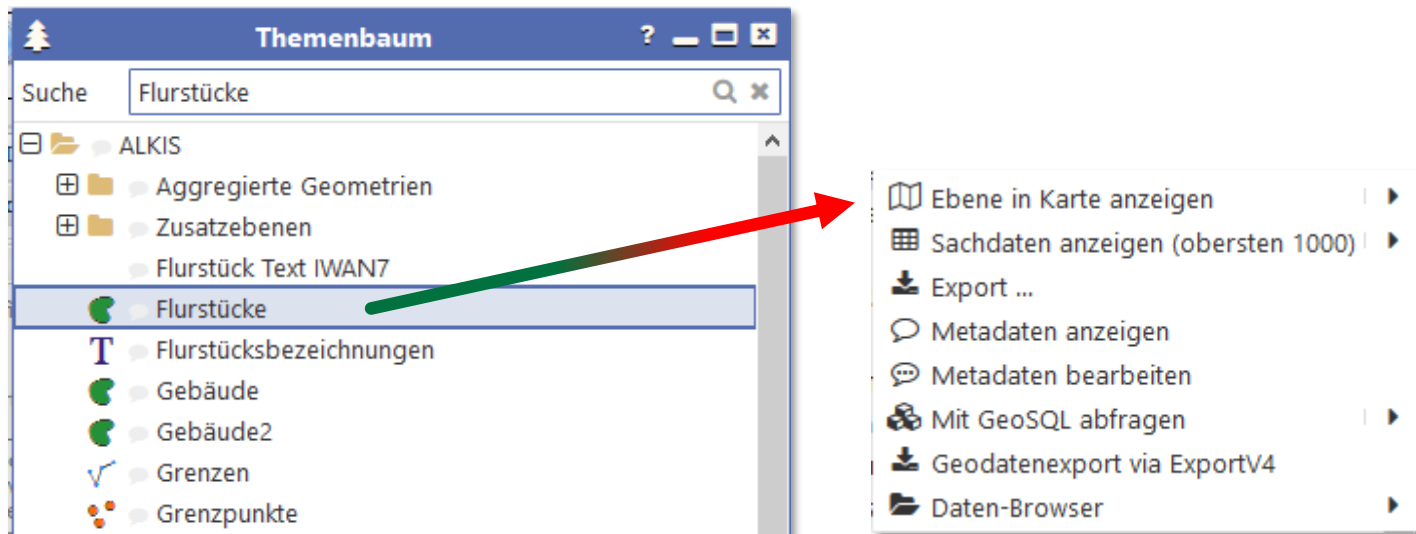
Themenbaum

?

Suche

Flurstücke

ALKIS

Aggregierte Geometrien

Zusatzebenen

Flurstück Text IWAN7

Flurstücke

Flurstücksbezeichnungen

Gebäude

Gebäude2

Grenzen

Grenzpunkte

Ebene in Karte anzeigen

Sachdaten anzeigen (obersten 1000)

Export ...

Metadaten anzeigen

Metadaten bearbeiten

Mit GeoSQL abfragen

Geodatenexport via ExportV4

Daten-Browser